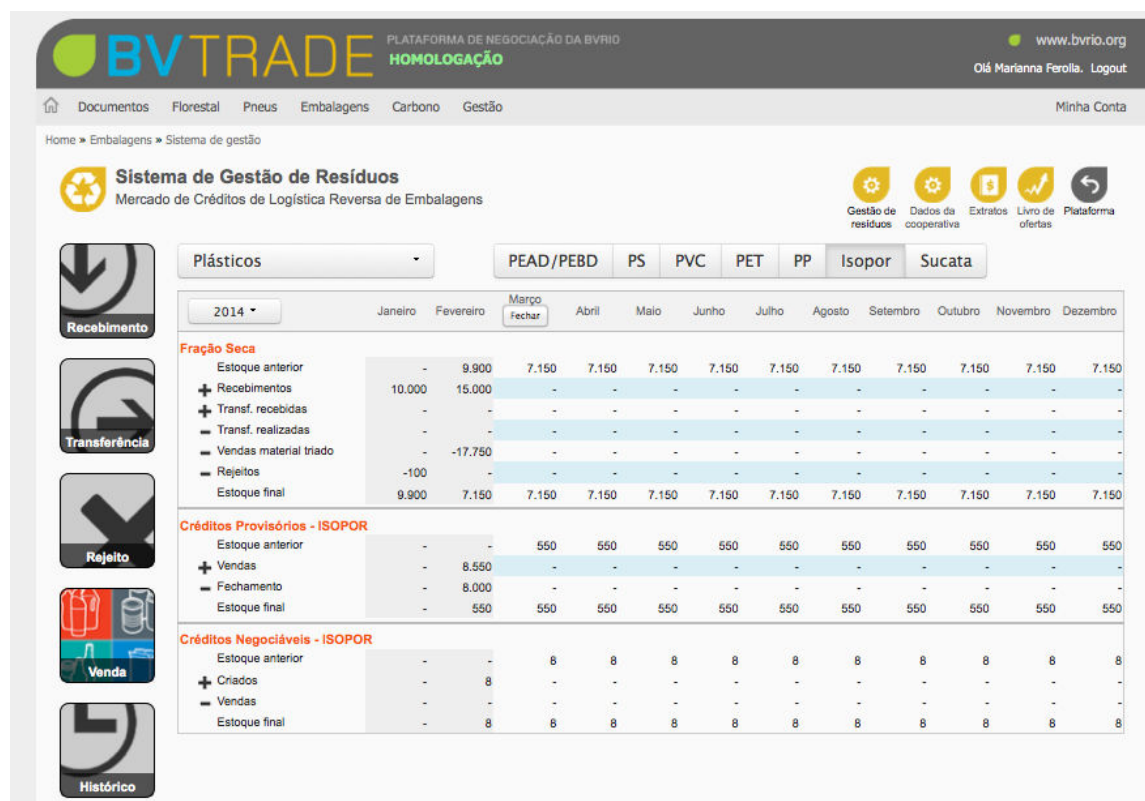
BVTRADE PLATAFORMA DE NEGOCIAÇÃO DA BVRIO HOMOLOGAÇÃO

www.bvrio.org
Olá Marianna Ferolla. Logout

Documentos Florestal Pneus Embalagens Carbono Gestão Minha Conta

Home » Embalagens » Sistema de gestão

Sistema de Gestão de Resíduos
Mercado de Créditos de Logística Reversa de Embalagens

Gestão de resíduos | Dados da cooperativa | Extratos | Livro de ofertas | Plataforma

Recebimento
Transferência
Rejeito
Venda
Histórico

Plásticos

PEAD/PEBD | PS | PVC | PET | PP | Isopor | Sucata

| 2014 | Janeiro | Fevereiro | Março Fechar | Abril | Maio | Junho | Julho | Agosto | Setembro | Outubro | Novembro | Dezembro |
|---|---|---|---|---|---|---|---|---|---|---|---|---|
| **Fração Seca** | | | | | | | | | | | | |
| Estoque anterior | - | 9.900 | 7.150 | 7.150 | 7.150 | 7.150 | 7.150 | 7.150 | 7.150 | 7.150 | 7.150 | 7.150 |
| + Recebimentos | 10.000 | 15.000 | - | - | - | - | - | - | - | - | - | - |
| + Transf. recebidas | - | - | - | - | - | - | - | - | - | - | - | - |
| − Transf. realizadas | - | - | - | - | - | - | - | - | - | - | - | - |
| − Vendas material triado | - | -17.750 | - | - | - | - | - | - | - | - | - | - |
| − Rejeitos | -100 | - | - | - | - | - | - | - | - | - | - | - |
| Estoque final | 9.900 | 7.150 | 7.150 | 7.150 | 7.150 | 7.150 | 7.150 | 7.150 | 7.150 | 7.150 | 7.150 | 7.150 |
| **Créditos Provisórios - ISOPOR** | | | | | | | | | | | | |
| Estoque anterior | - | - | 550 | 550 | 550 | 550 | 550 | 550 | 550 | 550 | 550 | 550 |
| + Vendas | - | 8.550 | - | - | - | - | - | - | - | - | - | - |
| − Fechamento | - | 8.000 | - | - | - | - | - | - | - | - | - | - |
| Estoque final | - | 550 | 550 | 550 | 550 | 550 | 550 | 550 | 550 | 550 | 550 | 550 |
| **Créditos Negociáveis - ISOPOR** | | | | | | | | | | | | |
| Estoque anterior | - | - | 8 | 8 | 8 | 8 | 8 | 8 | 8 | 8 | 8 | 8 |
| + Criados | - | 8 | - | - | - | - | - | - | - | - | - | - |
| − Vendas | - | - | - | - | - | - | - | - | - | - | - | - |
| Estoque final | - | 8 | 8 | 8 | 8 | 8 | 8 | 8 | 8 | 8 | 8 | 8 |